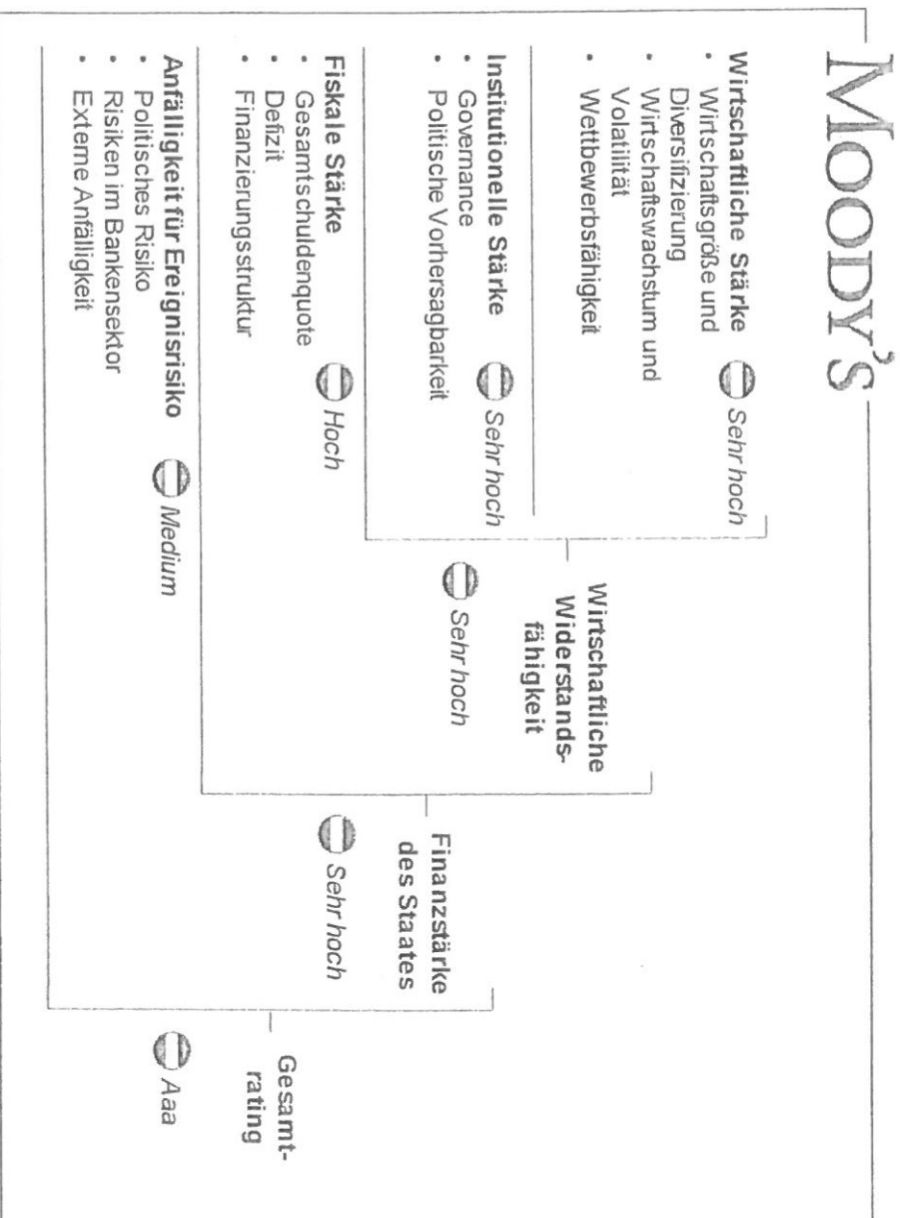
MOODY'S

Wirtschaftliche Stärke Sehr hoch
• Wirtschaftsgröße und Diversifizierung
• Wirtschaftswachstum und Volatilität
• Wettbewerbsfähigkeit

Institutionelle Stärke Sehr hoch
• Governance
• Politische Vorhersagbarkeit

Wirtschaftliche Widerstandsfähigkeit
Sehr hoch

Fiskale Stärke Hoch
• Gesamtschuldenquote
• Defizit
• Finanzierungsstruktur

Finanzstärke des Staates
Sehr hoch

Anfälligkeit für Ereignisrisiko Medium
• Politisches Risiko
• Risiken im Bankensektor
• Externe Anfälligkeit

Gesamtrating
Aaa